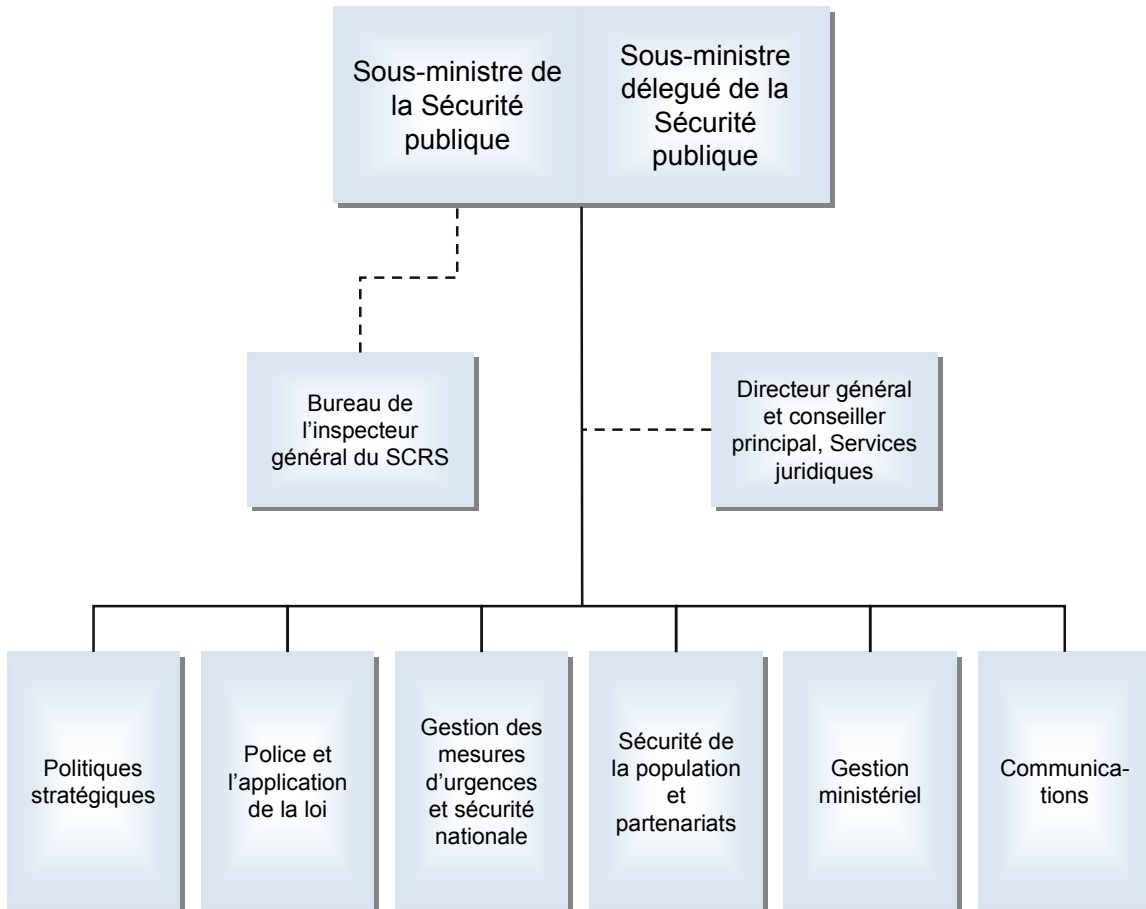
Sous-ministre de la Sécurité publique

Sous-ministre délegué de la Sécurité publique

Bureau de l'inspecteur général du SCRS

Directeur général et conseiller principal, Services juridiques

Politiques stratégiques

Police et l'application de la loi

Gestion des mesures d'urgences et sécurité nationale

Sécurité de la population et partenariats

Gestion ministériel

Communications